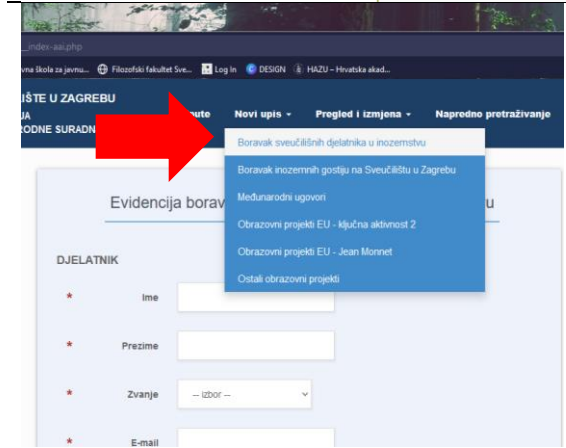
_index-aai.php

vna škola za javnu... Filozofski fakultet Sve... Log In DESIGN HAZU – Hrvatska akad...

IŠTE U ZAGREBU
JA
RODNE SURADN

ute Novi upis ▾ Pregled i izmjena ▾ Napredno pretraživanje

Boravak sveučilišnih djelatnika u inozemstvu
Boravak inozemnih gostiju na Sveučilištu u Zagrebu
Međunarodni ugovori
Obrazovni projekti EU - ključna aktivnost 2
Obrazovni projekti EU - Jean Monnet
Ostali obrazovni projekti

Evidencija borav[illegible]u

DJELATNIK

* Ime

* Prezime

* Zvanje -- izbor --

* E-mail